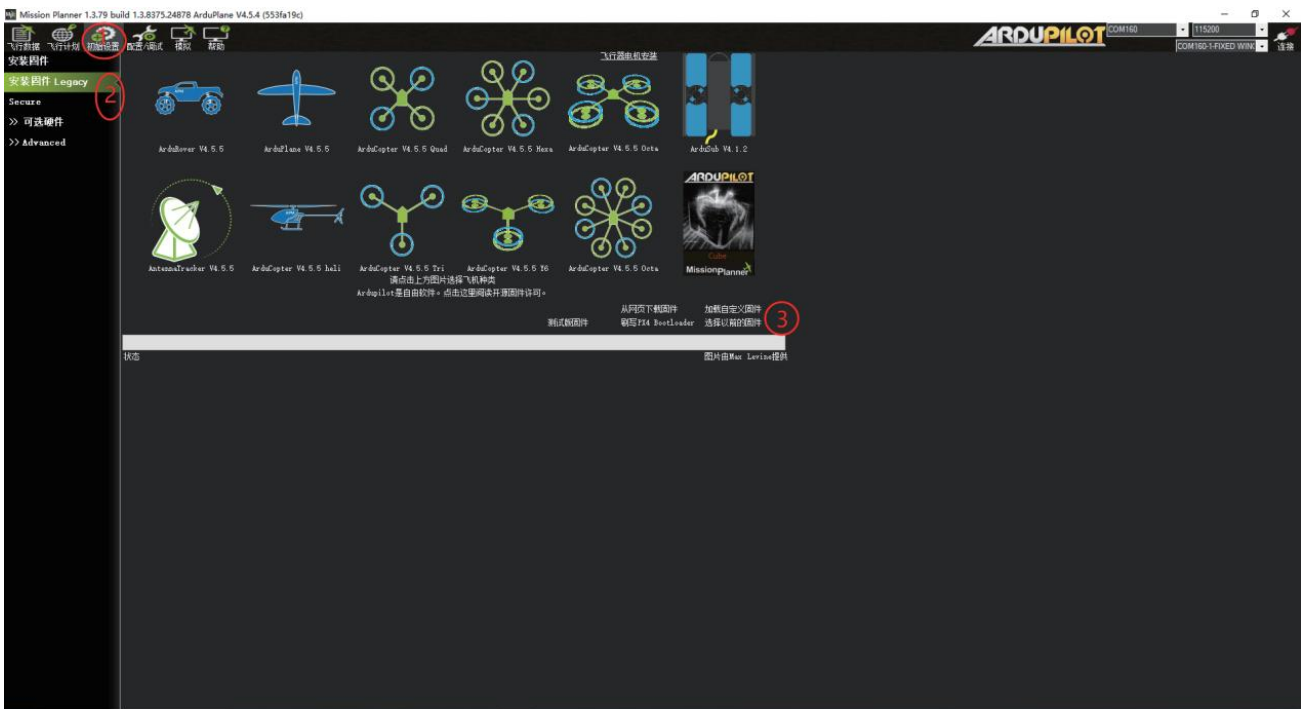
Mission Planner 1.3.79 build 1.3.8375.24878 ArduPlane V4.5.4 (553fa19c)

飞行数据 飞行计划 初始设置 配置/调试 模拟 帮助

ARDUPILOT COM160 115200 COM160-1-FIXED WING 连接

安装固件
安装固件 Legacy
2
Secure
>> 可选硬件
>> Advanced

飞行器电机安装

ArduRover V4.5.5
ArduPlane V4.5.5
ArduCopter V4.5.5 Quad
ArduCopter V4.5.5 Hexa
ArduCopter V4.5.5 Octa
ArduSub V4.1.2

AntennaTracker V4.5.5
ArduCopter V4.5.5 heli
ArduCopter V4.5.5 Tri
ArduCopter V4.5.5 Y6
ArduCopter V4.5.5 Octa
ARDUPILOT Cube MissionPlanner

请点击上方图片选择飞机种类
Ardupilot是自由软件。点击这里阅读开源固件许可。

从网页下载固件 加载自定义固件
测试版固件 刷写PX4 Bootloader 选择以前的固件
3

状态
图片由Max Levine提供